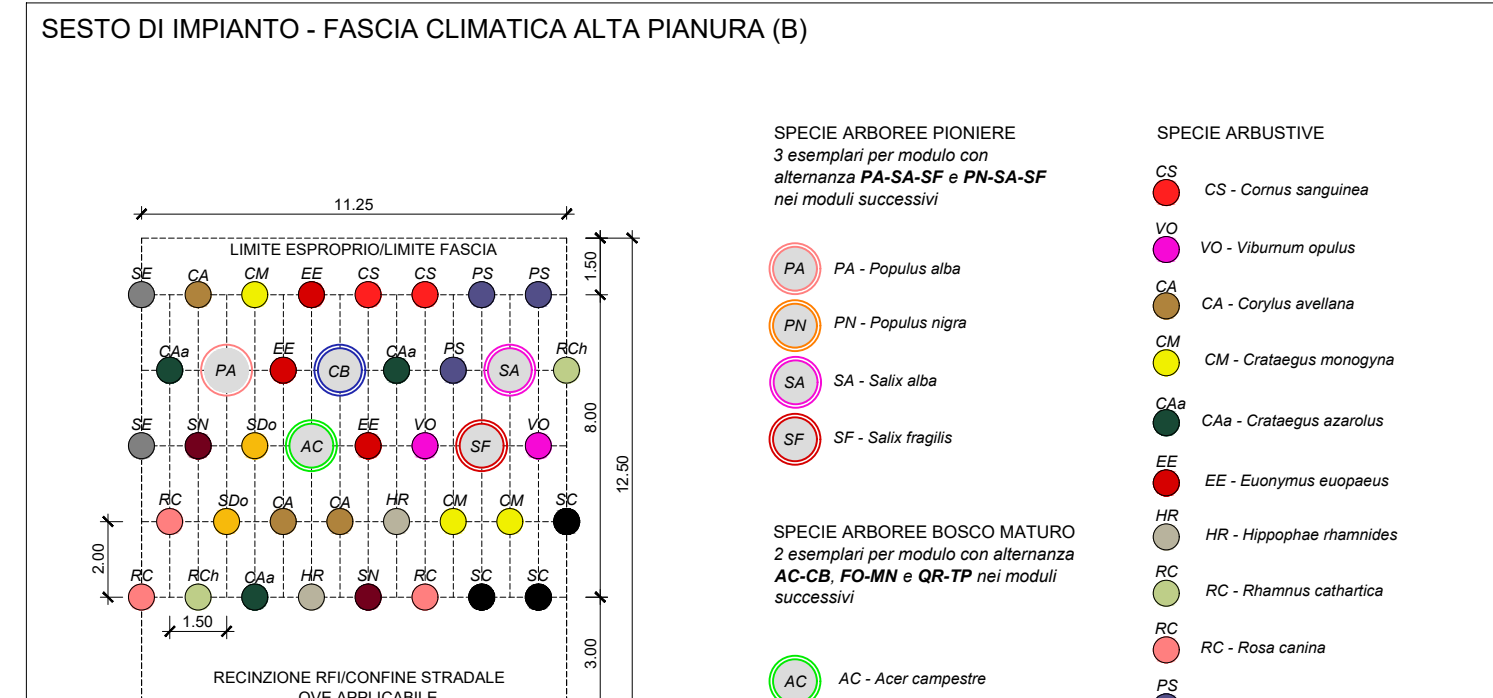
SESTO DI IMPIANTO - FASCIA CLIMATICA ALTA PIANURA (B)

11.25

LIMITE ESPROPRIO/LIMITE FASCIA

1.50

SE CA CM EE CS CS PS PS

CAa PA EE CB CAa PS SA RCh

8.00

12.50

SE SN SDo AC EE VO SF VO

RC SDo CA CA HR CM CM SC

2.00

RC RCh CAa HR SN RC SC SC

1.50

3.00

RECINZIONE RFI/CONFINE STRADALE
OVE APPLICABILE

SPECIE ARBOREE PIONIERE
*3 esemplari per modulo con alternanza **PA-SA-SF** e **PN-SA-SF** nei moduli successivi*

PA *PA - Populus alba*

PN *PN - Populus nigra*

SA *SA - Salix alba*

SF *SF - Salix fragilis*

SPECIE ARBOREE BOSCO MATURO
*2 esemplari per modulo con alternanza **AC-CB**, **FO-MN** e **QR-TP** nei moduli successivi*

AC *AC - Acer campestre*

SPECIE ARBUSTIVE

CS *CS - Cornus sanguinea*

VO *VO - Viburnum opulus*

CA *CA - Corylus avellana*

CM *CM - Crataegus monogyna*

CAa *CAa - Crataegus azarolus*

EE *EE - Euonymus euopaeus*

HR *HR - Hippophae rhamnides*

RC *RC - Rhamnus cathartica*

RC *RC - Rosa canina*

PS